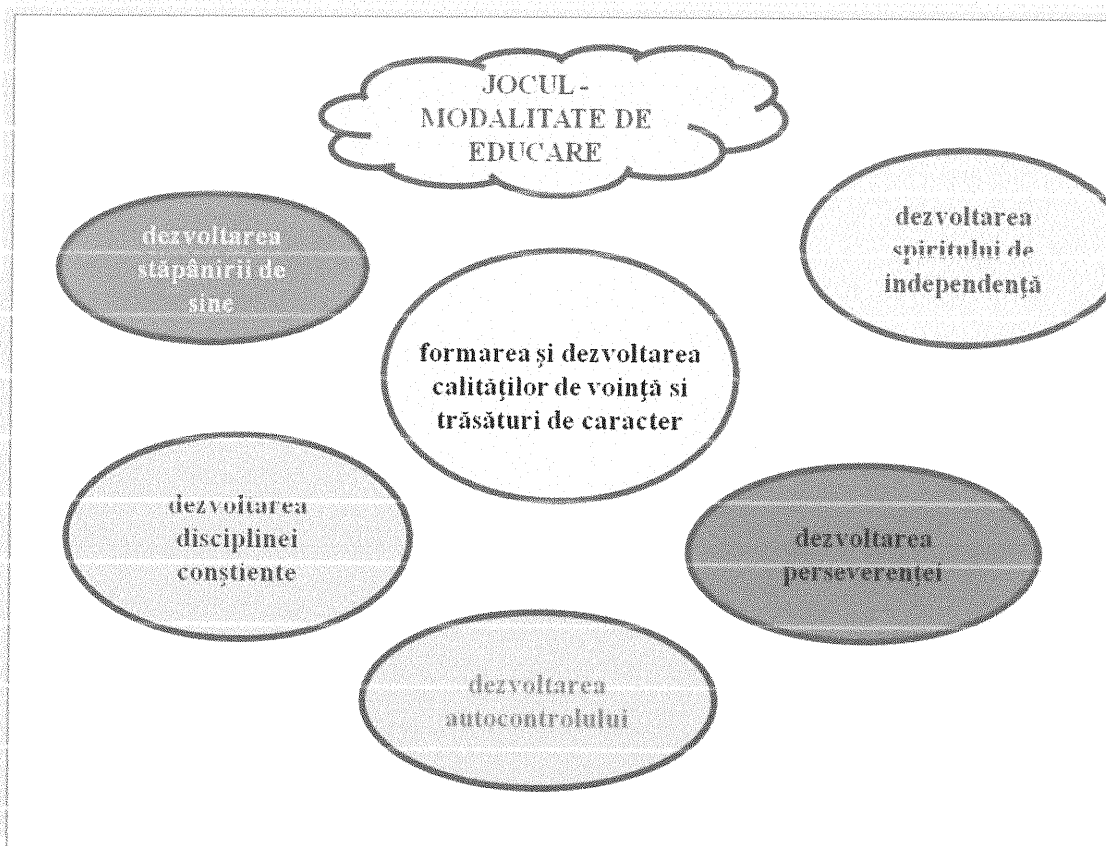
JOCUL - MODALITATE DE EDUCARE

dezvoltarea stăpânirii de sine

dezvoltarea spiritului de independență

formarea și dezvoltarea calităților de voință si trăsături de caracter

dezvoltarea disciplinei conștiente

dezvoltarea perseverenței

dezvoltarea autocontrolului